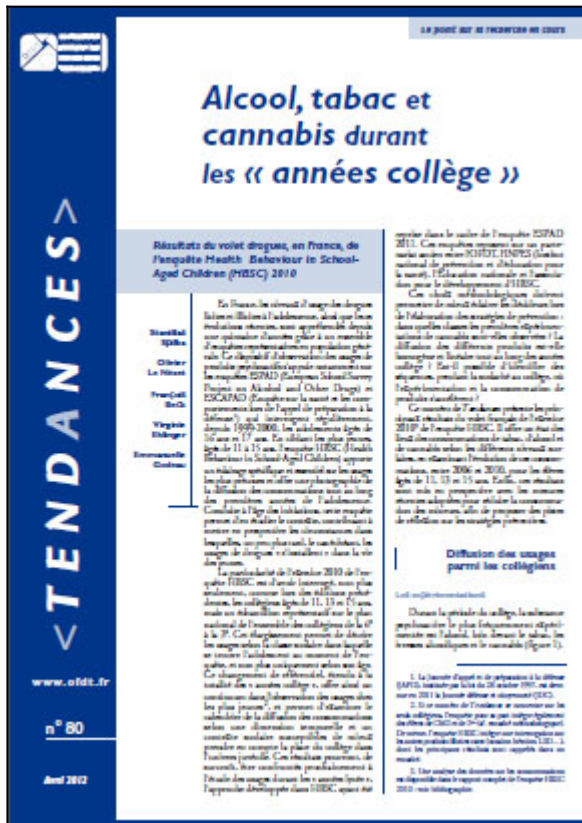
Le point sur la recherche en cours

<TENDANCES>

Alcool, tabac et cannabis durant les « années collège »

Résultats du volet drogues, en France, de l'enquête Health Behaviour in School-Aged Children (HBSC) 2010

Stanislas Spilka

Olivier Le Nézet

François Beck

Virginie Ehlinger

Emmanuelle Godeau

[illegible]

Diffusion des usages parmi les collégiens

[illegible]

www.ofdt.fr

n° 80

Avril 2012